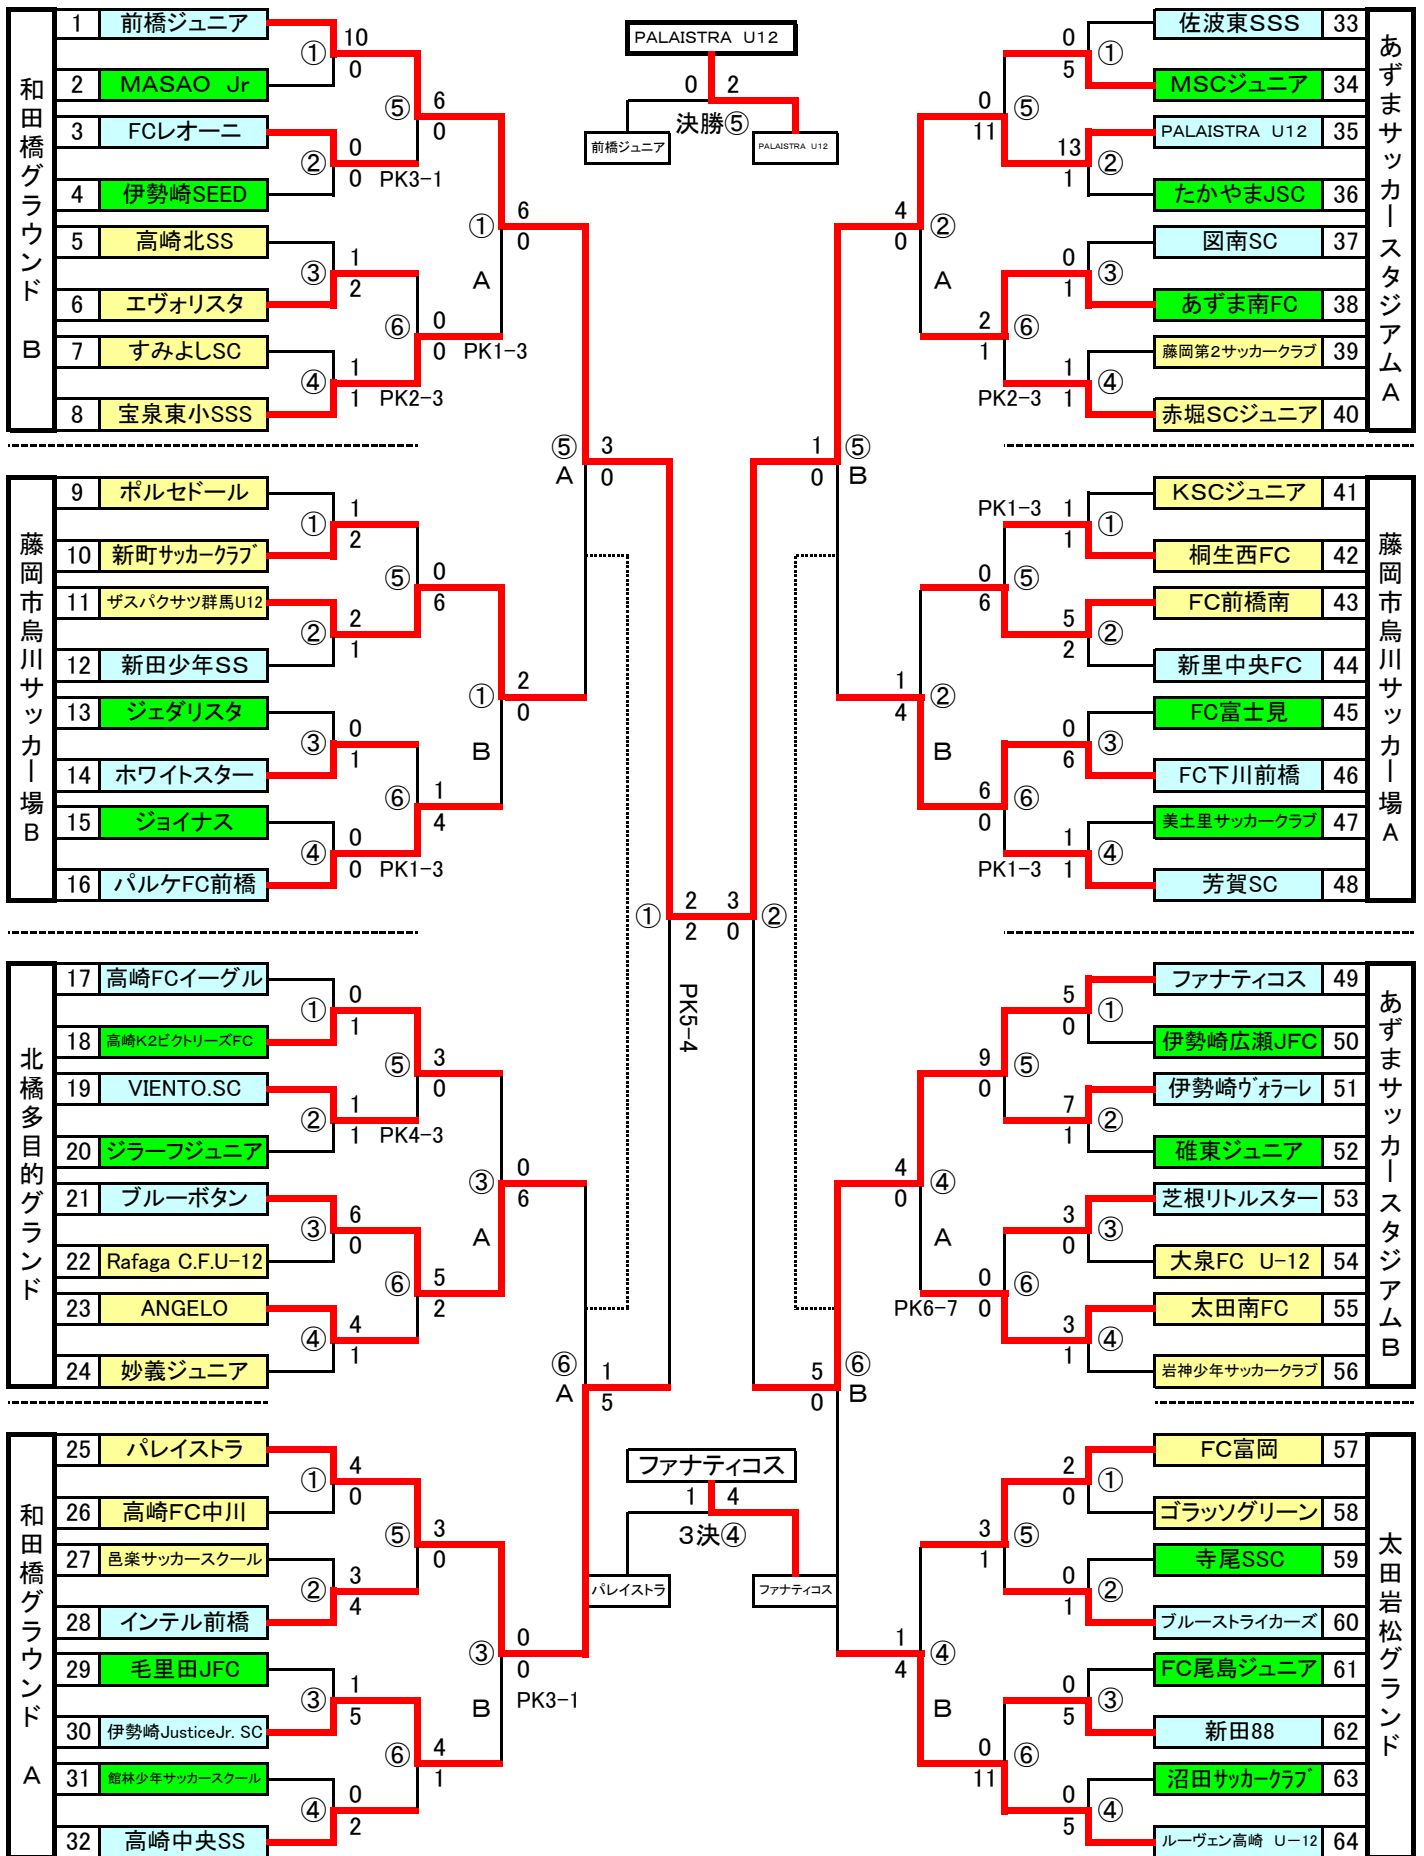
和田橋グラウンドB

| 1 | 前橋ジュニア |
|---|---|
| 2 | MASAO Jr |
| 3 | FCレオーニ |
| 4 | 伊勢崎SEED |
| 5 | 高崎北SS |
| 6 | エヴォリスタ |
| 7 | すみよしSC |
| 8 | 宝泉東小SSS |

① 10 0
② 0 0 PK3−1
③ 1 2
④ 1 1 PK2−3
⑤ 6 0
⑥ 0 0 PK1−3
① A 6 0

PALAISTRA U12
0 2
決勝⑤
前橋ジュニア
PALAISTRA U12

あずまサッカースタジアムA

| 33 | 佐波東SSS |
|---|---|
| 34 | MSCジュニア |
| 35 | PALAISTRA U12 |
| 36 | たかやまJSC |
| 37 | 図南SC |
| 38 | あずま南FC |
| 39 | 藤岡第2サッカークラブ |
| 40 | 赤堀SCジュニア |

① 0 5
② 13 1
③ 0 1
④ 1 1 PK2−3
⑤ 0 11
⑥ 2 1
② A 4 0

⑤ A 3 0
⑤ B 1 0

藤岡市烏川サッカー場B

| 9 | ポルセドール |
|---|---|
| 10 | 新町サッカークラブ |
| 11 | ザスパクサツ群馬U12 |
| 12 | 新田少年SS |
| 13 | ジェダリスタ |
| 14 | ホワイトスター |
| 15 | ジョイナス |
| 16 | パルケFC前橋 |

① 1 2
② 2 1
③ 0 1
④ 0 0 PK1−3
⑤ 0 6
⑥ 1 4
① B 2 0

藤岡市烏川サッカー場A

| 41 | KSCジュニア |
|---|---|
| 42 | 桐生西FC |
| 43 | FC前橋南 |
| 44 | 新里中央FC |
| 45 | FC富士見 |
| 46 | FC下川前橋 |
| 47 | 美土里サッカークラブ |
| 48 | 芳賀SC |

① PK1−3 1 1
② 5 2
③ 0 6
④ 1 1 PK1−3
⑤ 0 6
⑥ 6 0
② B 1 4

① 2 2
② 3 0
PK5−4

北橘多目的グランド

| 17 | 高崎FCイーグル |
|---|---|
| 18 | 高崎K2ビクトリーズFC |
| 19 | VIENTO.SC |
| 20 | ジラーフジュニア |
| 21 | ブルーボタン |
| 22 | Rafaga C.F.U−12 |
| 23 | ANGELO |
| 24 | 妙義ジュニア |

① 0 1
② 1 1 PK4−3
③ 6 0
④ 4 1
⑤ 3 0
⑥ 5 2
③ A 0 6

あずまサッカースタジアムB

| 49 | ファナティコス |
|---|---|
| 50 | 伊勢崎広瀬JFC |
| 51 | 伊勢崎ヴォラーレ |
| 52 | 境東ジュニア |
| 53 | 芝根リトルスター |
| 54 | 大泉FC U−12 |
| 55 | 太田南FC |
| 56 | 岩神少年サッカークラブ |

① 5 0
② 7 1
③ 3 0
④ 3 1
⑤ 9 0
⑥ PK6−7 0 0
④ A 4 0

⑥ A 1 5
⑥ B 5 0

ファナティコス
1 4
3決④
パレイストラ
ファナティコス

和田橋グラウンドA

| 25 | パレイストラ |
|---|---|
| 26 | 高崎FC中川 |
| 27 | 邑楽サッカースクール |
| 28 | インテル前橋 |
| 29 | 毛里田JFC |
| 30 | 伊勢崎JusticeJr. SC |
| 31 | 館林少年サッカースクール |
| 32 | 高崎中央SS |

① 4 0
② 3 4
③ 1 5
④ 0 2
⑤ 3 0
⑥ 4 1
③ B 0 0 PK3−1

太田岩松グランド

| 57 | FC富岡 |
|---|---|
| 58 | ゴラッソグリーン |
| 59 | 寺尾SSC |
| 60 | ブルーストライカーズ |
| 61 | FC尾島ジュニア |
| 62 | 新田88 |
| 63 | 沼田サッカークラブ |
| 64 | ルーヴェン高崎 U−12 |

① 2 0
② 0 1
③ 0 5
④ 0 5
⑤ 3 1
⑥ 0 11
④ B 1 4